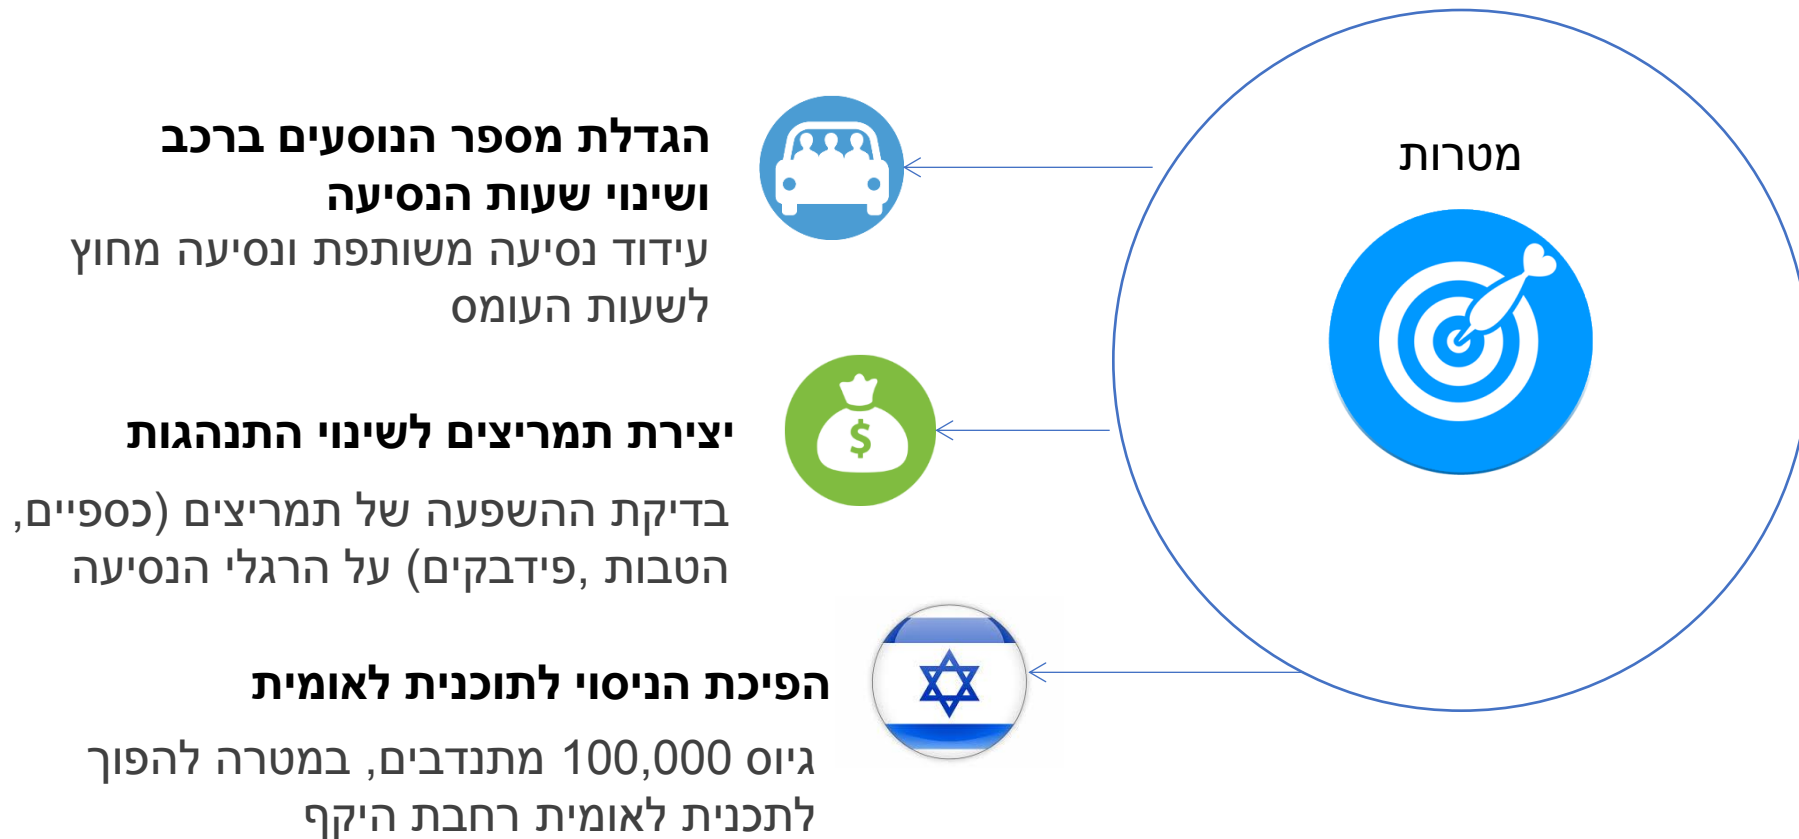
מטרות

הגדלת מספר הנוסעים ברכב ושינוי שעות הנסיעה
עידוד נסיעה משותפת ונסיעה מחוץ לשעות העומס

יצירת תמריצים לשינוי התנהגות
בדיקת ההשפעה של תמריצים (כספיים, הטבות, פידבקים) על הרגלי הנסיעה

הפיכת הניסוי לתוכנית לאומית
גיוס 100,000 מתנדבים, במטרה להפוך לתכנית לאומית רחבת היקף